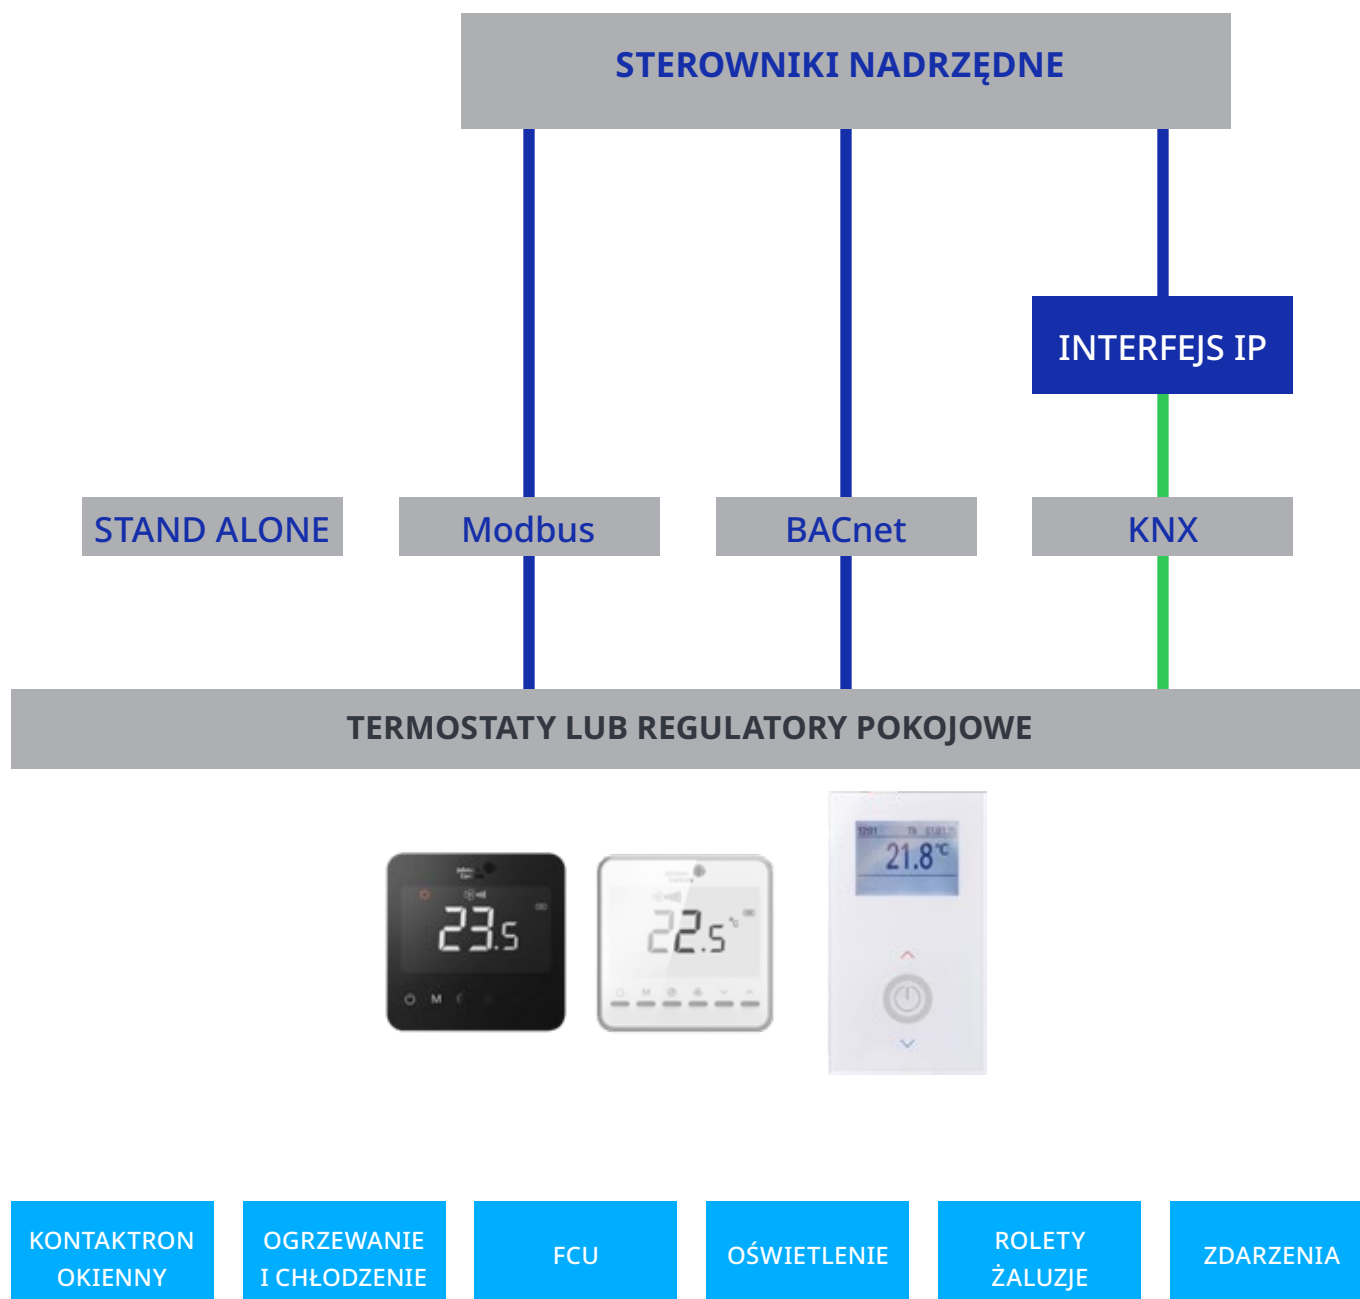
STEROWNIKI NADRZĘDNE

INTERFEJS IP

STAND ALONE

Modbus

BACnet

KNX

TERMOSTATY LUB REGULATORY POKOJOWE

23.5

22.5

21.8 °C

KONTAKTRON OKIENNY

OGRZEWANIE I CHŁODZENIE

FCU

OŚWIETLENIE

ROLETY ŻALUZJE

ZDARZENIA